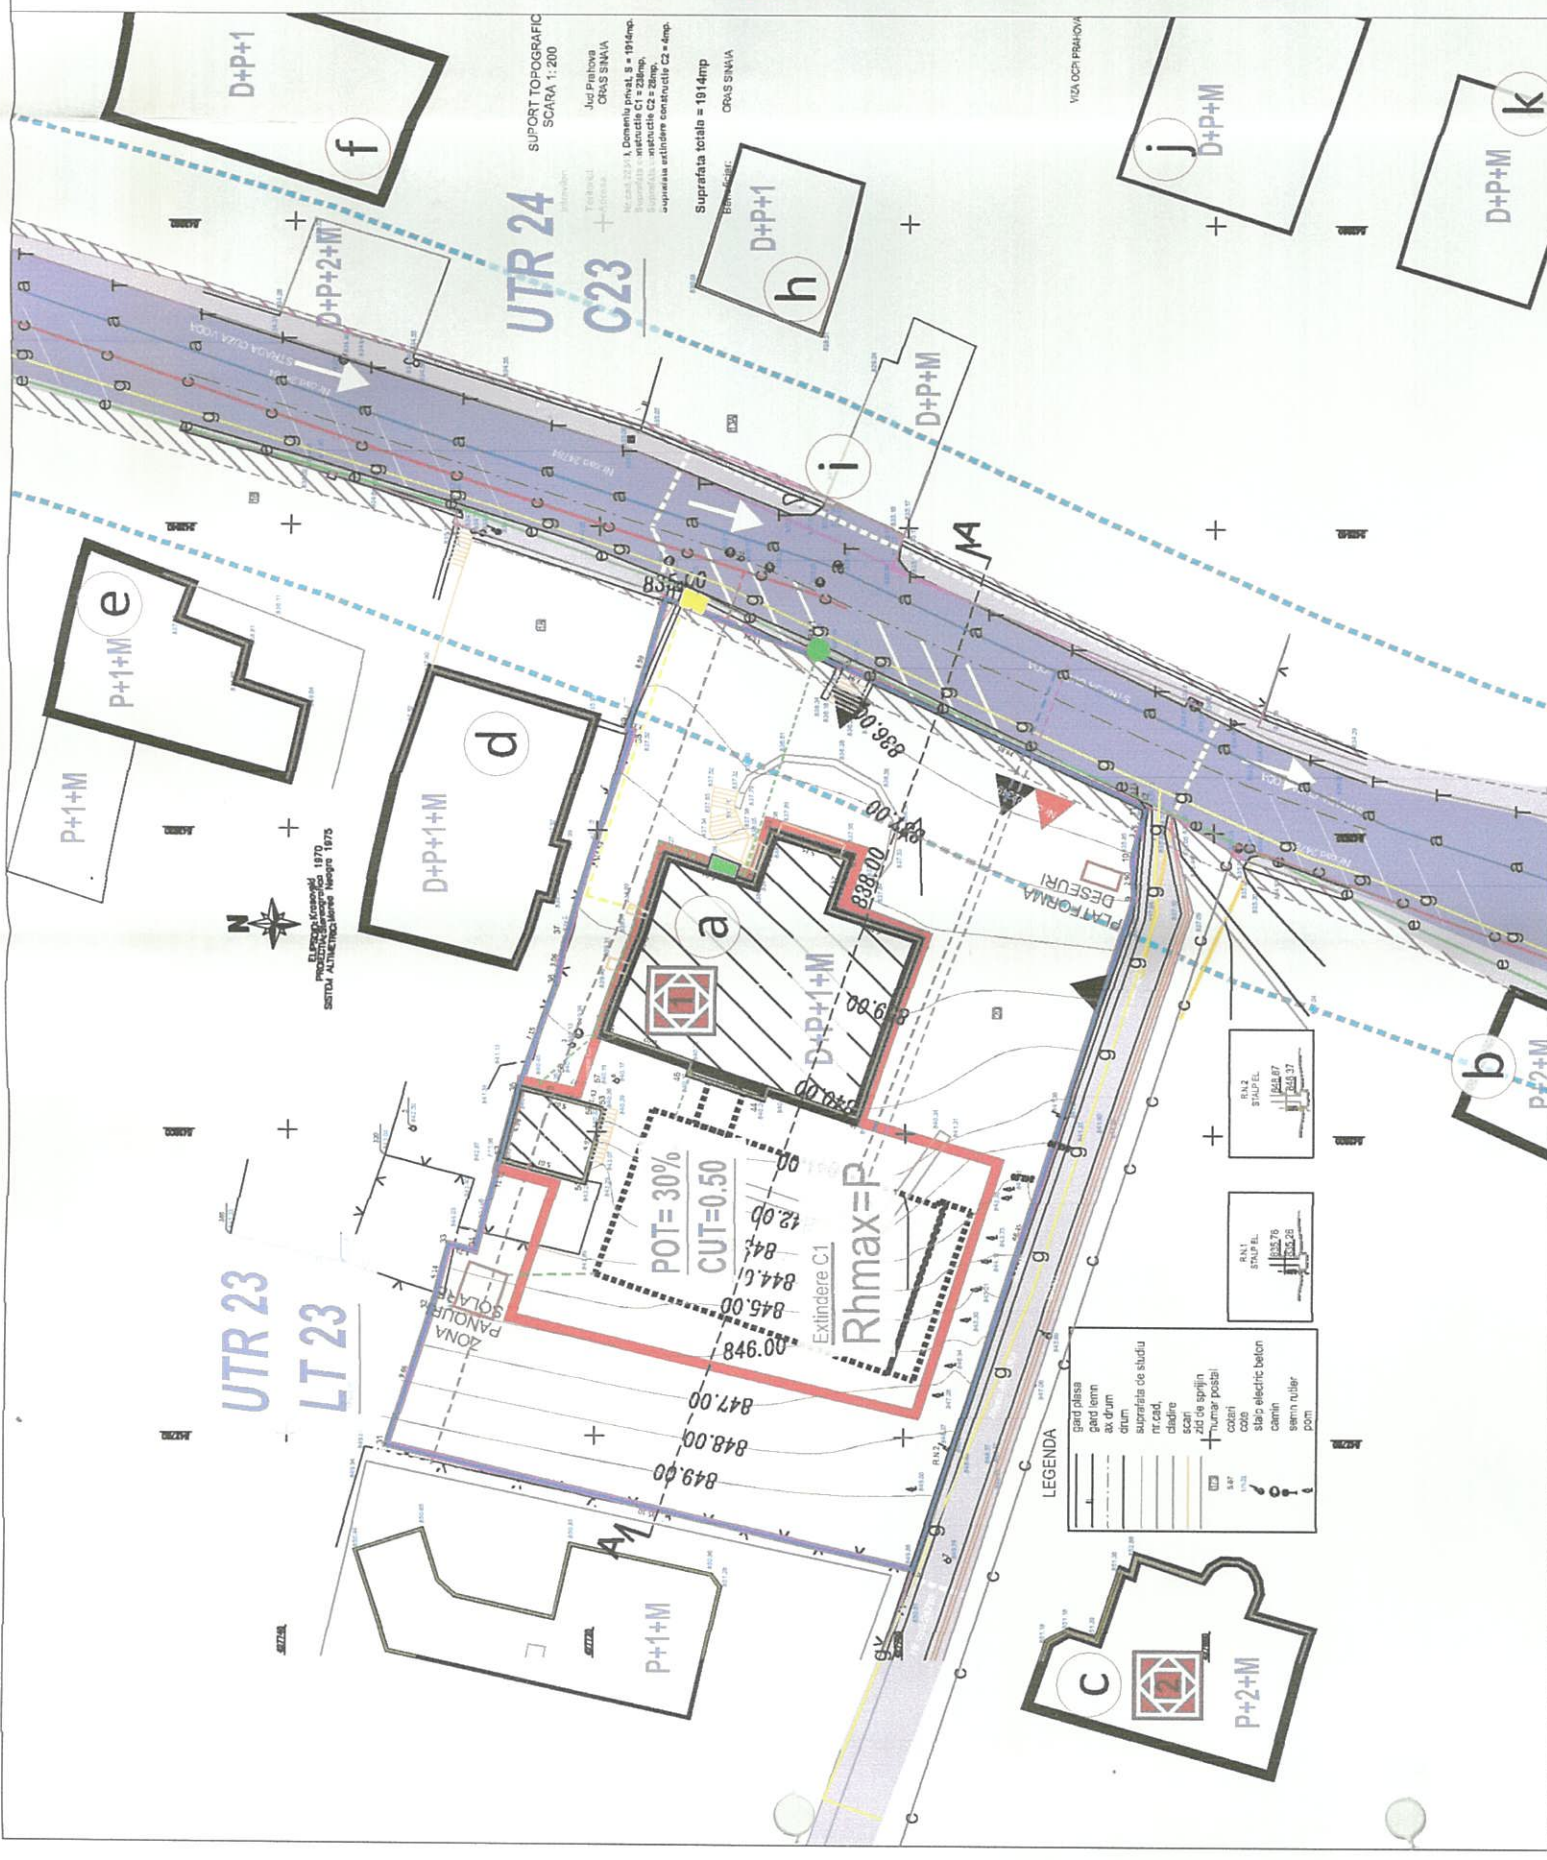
SUPORT TOPOGRAFIC
SCARA 1:200

Jud Prahova
CRAS SINAIA

I. Domeniu privat, S = 1914mp.
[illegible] constructie C1 = 238mp.
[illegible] constructie C2 = 28mp.
Suprafata extindere constructie C2 = 4mp.

Suprafata totala = 1914mp

CRAS SINAIA

VIZA OCPI PRAHOVA

D+P+1
f
D+P+2+M
UTR 24
C23
D+P+1
h
D+P+M
j
D+P+M
k
D+P+M
i
STRADA CUZA VODA
e
P+1+M
d
D+P+1+M
P+1+M
a
D+P+1+M
838.00
839.00
840.00
836.00
837.00
PLATFORMA DESEURI
A
A
b
P+2+M
POT= 30%
CUT=0.50
Rhmax=P
Extindere C1
842.00
843.00
844.00
845.00
846.00
847.00
848.00
849.00
ZONA PANOURI SOLARE
UTR 23
LT 23
P+1+M
c
P+2+M
2
1

R.N.2 STALP EL.
848.67
R.N.1 STALP EL.
848.76

LEGENDA
gard plasa
gard lemn
ax drum
drum
suprafata de studiu
nr.cad.
cladire
scari
zid de sprijin
numar postal
cotei
cote
stalp electric beton
camin
semn rutier
pom

ELIPSOID Krasovski
PROIECTIA Stereografica 1970
SISTEM ALTIMETRIC Marea Neagra 1975
N